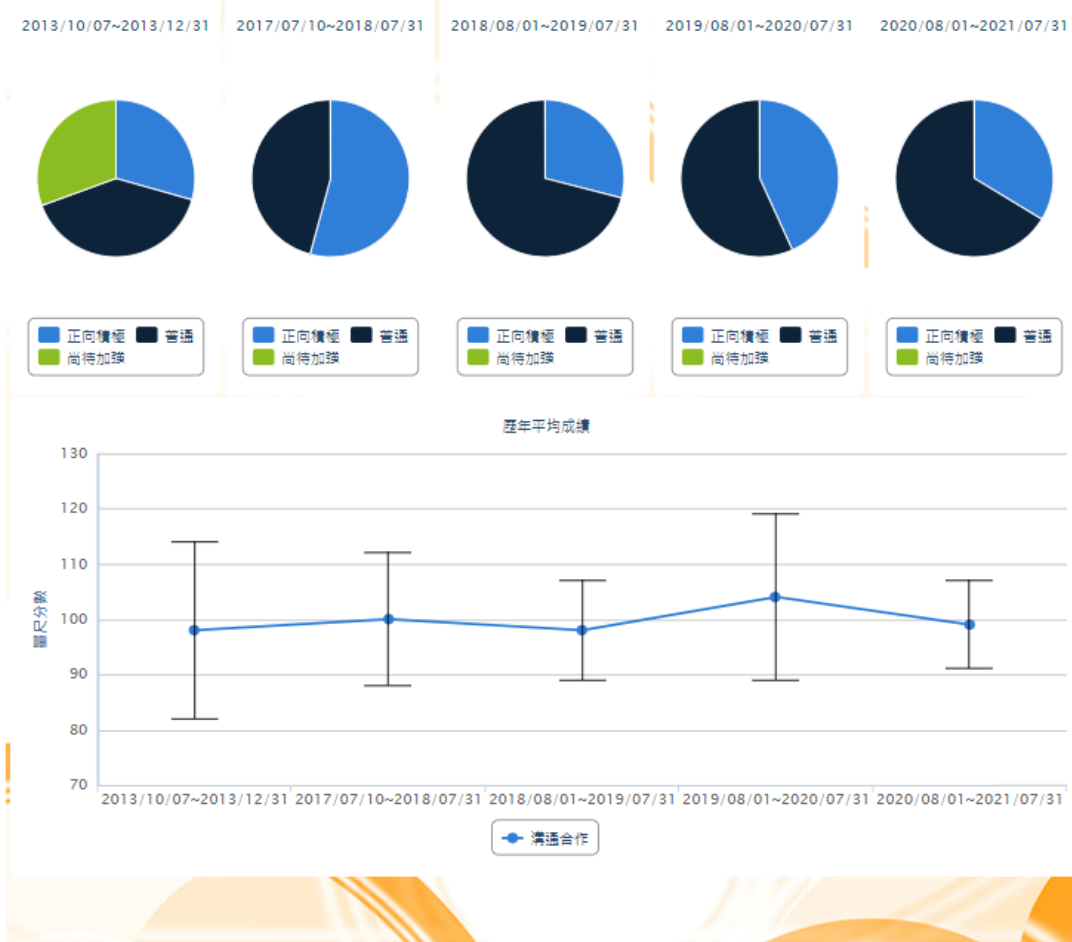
2013/10/07~2013/12/31

正向積極 普通
尚待加強

2017/07/10~2018/07/31

正向積極 普通
尚待加強

2018/08/01~2019/07/31

正向積極 普通
尚待加強

2019/08/01~2020/07/31

正向積極 普通
尚待加強

2020/08/01~2021/07/31

正向積極 普通
尚待加強

歷年平均成績

量尺分數

130
120
110
100
90
80
70

2013/10/07~2013/12/31 2017/07/10~2018/07/31 2018/08/01~2019/07/31 2019/08/01~2020/07/31 2020/08/01~2021/07/31

溝通合作